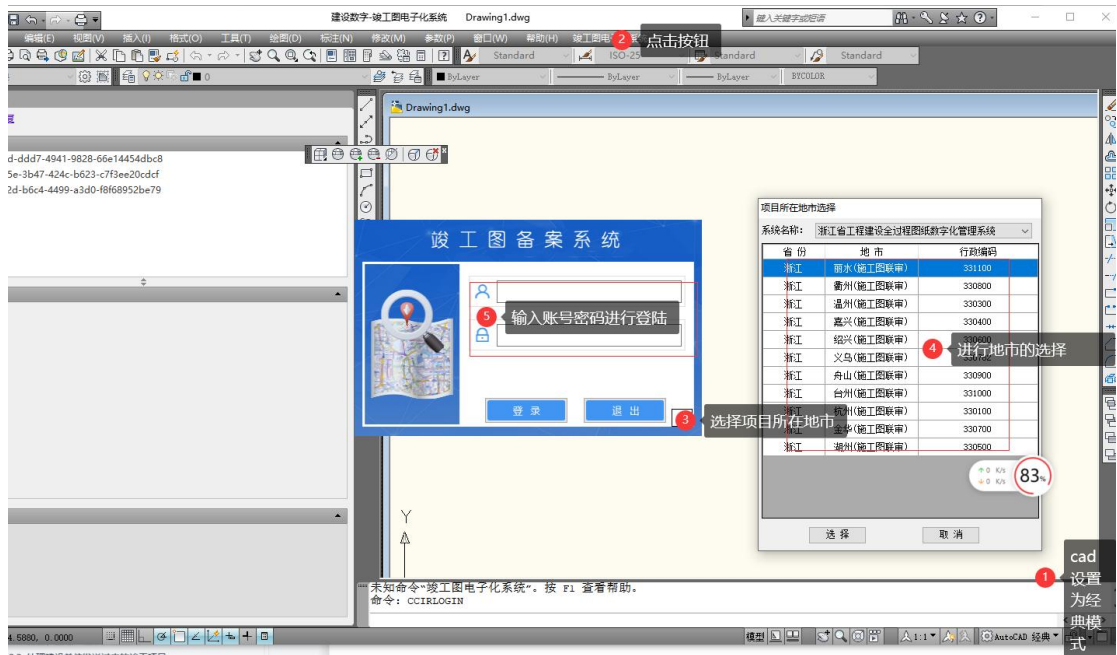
建设数字-竣工图电子化系统 Drawing1.dwg

键入关键字或短语

编辑(E) 视图(V) 插入(I) 格式(O) 工具(T) 绘图(D) 标注(N) 修改(M) 参数(P) 窗口(W) 帮助(H) 竣工图电

2 点击按钮

Standard ISO-25 Standard Standard

0 ByLayer ByLayer ByLayer BYCOLOR

2d-ddd7-4941-9828-66e14454dbc8
5e-3b47-424c-b623-c7f3ee20cdcf
2d-b6c4-4499-a3d0-f8f68952be79

Drawing1.dwg

竣工图备案系统

5 输入账号密码进行登陆

登录 退出

3 选择项目所在地市

项目所在地市选择

系统名称: 浙江省工程建设全过程图纸数字化管理系统

| 省份 | 地市 | 行政编码 |
|---|---|---|
| 浙江 | 丽水(施工图联审) | 331100 |
| 浙江 | 衢州(施工图联审) | 330800 |
| 浙江 | 温州(施工图联审) | 330300 |
| 浙江 | 嘉兴(施工图联审) | 330400 |
| 浙江 | 绍兴(施工图联审) | 330600 |
| 浙江 | 义乌(施工图联审) | 330782 |
| 浙江 | 舟山(施工图联审) | 330900 |
| 浙江 | 台州(施工图联审) | 331000 |
| 浙江 | 杭州(施工图联审) | 330100 |
| 浙江 | 金华(施工图联审) | 330700 |
| 浙江 | 湖州(施工图联审) | 330500 |

4 进行地市的选择

0 K/s
0 K/s
83%

选择 取消

Y

未知命令"竣工图电子化系统"。按 F1 查看帮助。
命令: CCIRLOGIN

1 cad设置为经典模式

4.5880, 0.0000

模型 1:1 AutoCAD 经典